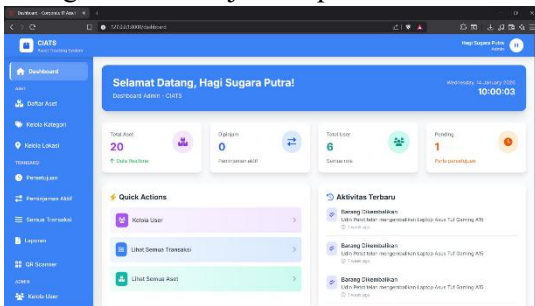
Dashboard - Ciptama IT Admin

127.0.0.1:8000/dashboard

CIATS
Asset Tracking System

Hagi Sugara Putra
Admin

H

Dashboard

ASET

Daftar Aset

Kelola Kategori

Kelola Lokasi

TRANSAKSI

Peminjaman

Peminjaman Aktif

Semua Transaksi

Laporan

QR Scanner

ADMIN

Kelola User

Selamat Datang, Hagi Sugara Putra!

Dashboard Admin - CIATS

Wednesday, 14 January 2026

10:00:03

Total Aset

20

Data Realtime

Dipinjam

0

Peminjaman aktif

Total User

6

Semua role

Pending

1

Perlu persetujuan

Quick Actions

Kelola User

Lihat Semua Transaksi

Lihat Semua Aset

Aktivitas Terbaru

Barang Dikembalikan

Udin Petot telah mengembalikan Laptop Asus Tuf Gaming A15

1 week ago

Barang Dikembalikan

Udin Petot telah mengembalikan Laptop Asus Tuf Gaming A15

2 weeks ago

Barang Dikembalikan

Udin Petot telah mengembalikan Laptop Asus Tuf Gaming A15

2 weeks ago